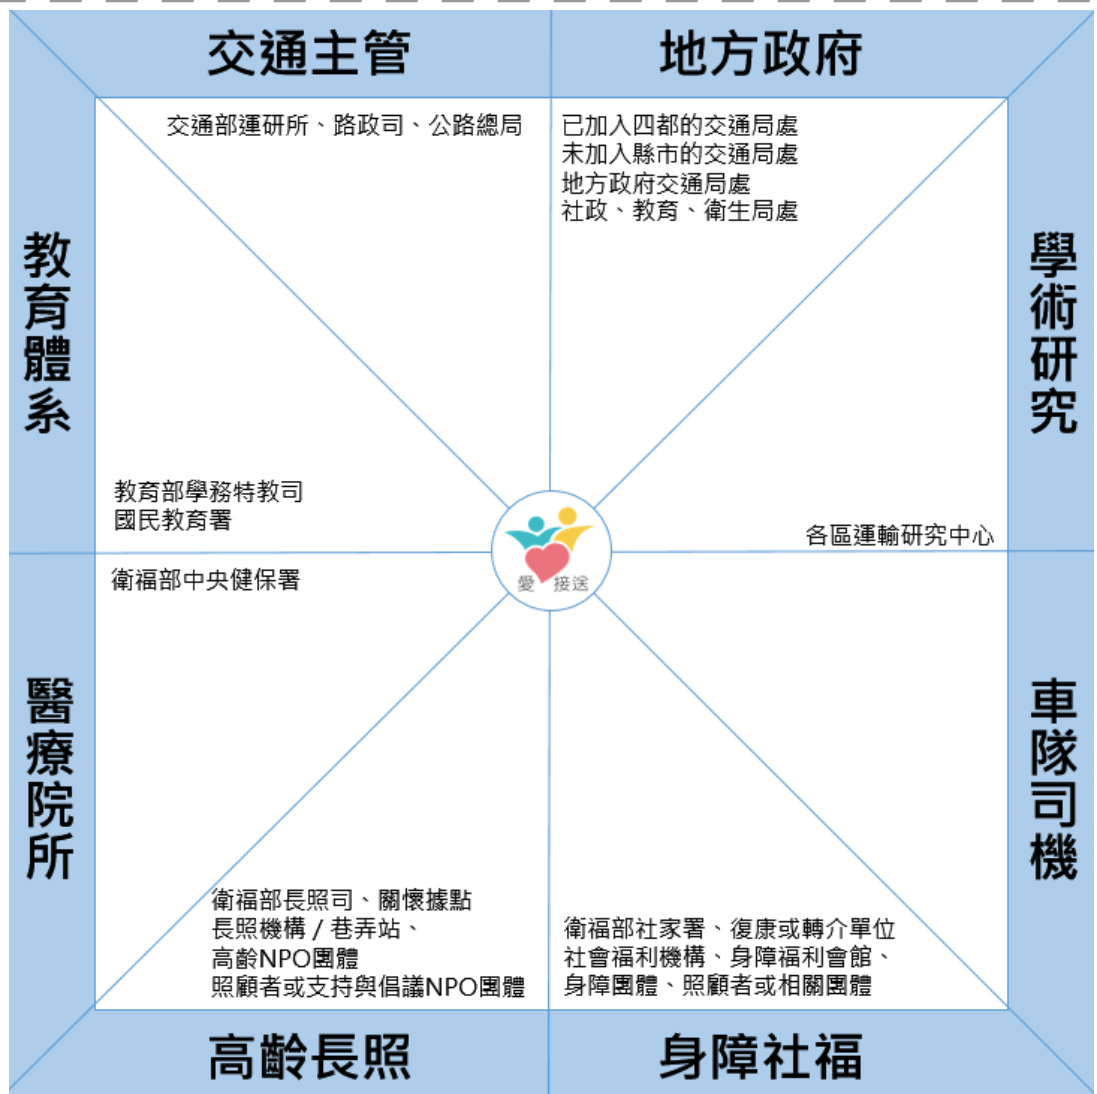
交通主管

地方政府

交通部運研所、路政司、公路總局

已加入四都的交通局處
未加入縣市的交通局處
地方政府交通局處
社政、教育、衛生局處

教育體系

學術研究

教育部學務特教司
國民教育署

愛 接送

各區運輸研究中心

衛福部中央健保署

醫療院所

車隊司機

衛福部長照司、關懷據點
長照機構 / 巷弄站、
高齡NPO團體
照顧者或支持與倡議NPO團體

衛福部社家署、復康或轉介單位
社會福利機構、身障福利會館、
身障團體、照顧者或相關團體

高齡長照

身障社福